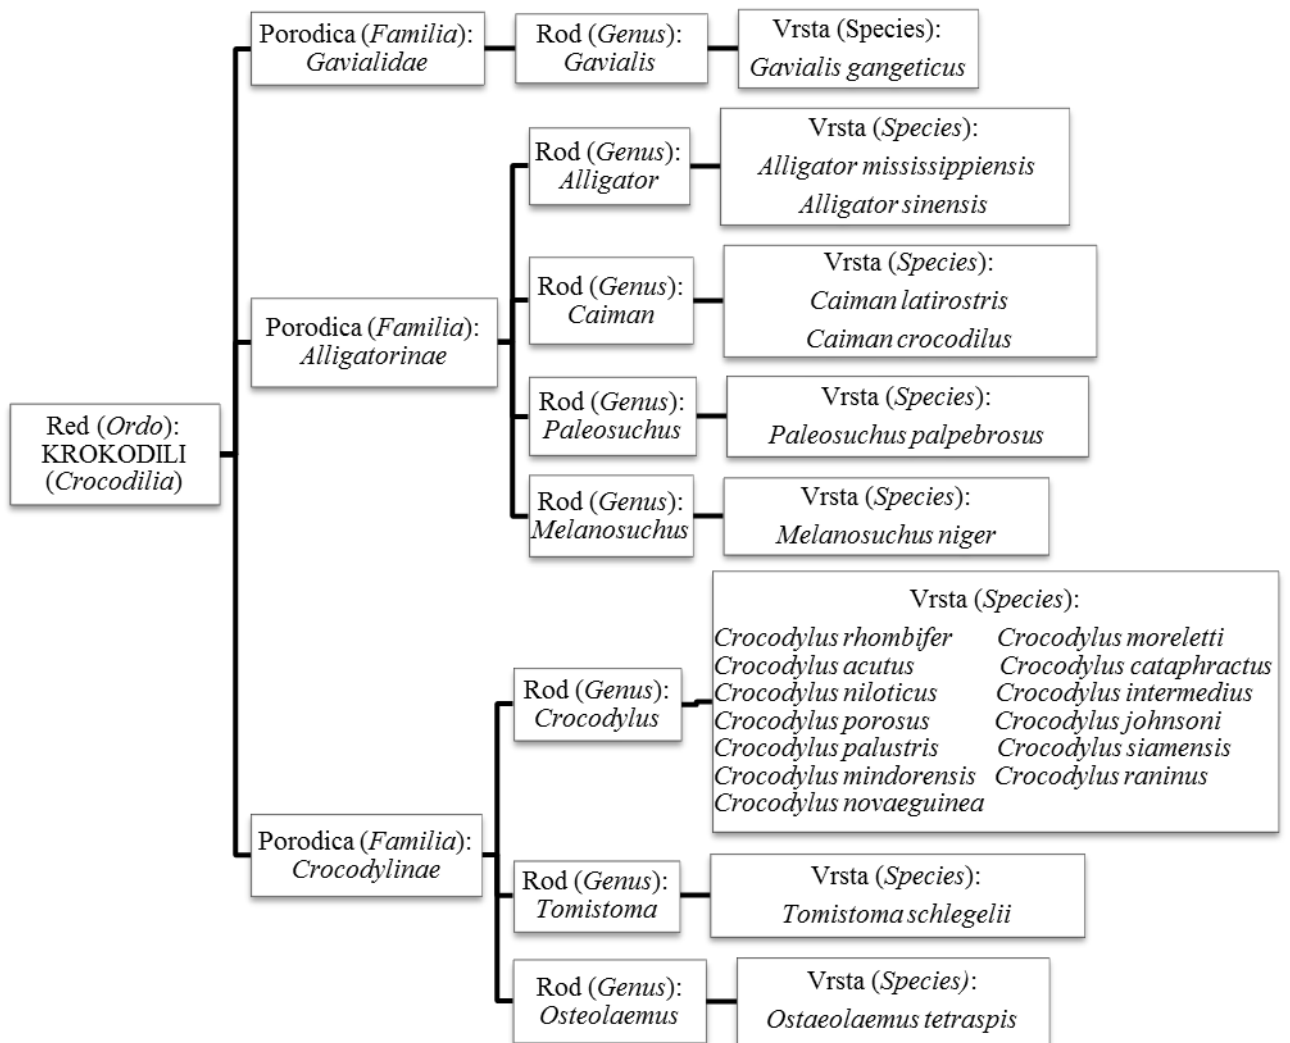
Red (*Ordo*): KROKODILI (*Crocodilia*)

Porodica (*Familia*): *Gavialidae*

Rod (*Genus*): *Gavialis*

Vrsta (Species): *Gavialis gangeticus*

Porodica (*Familia*): *Alligatorinae*

Rod (*Genus*): *Alligator*

Vrsta (*Species*): *Alligator mississippiensis* *Alligator sinensis*

Rod (*Genus*): *Caiman*

Vrsta (*Species*): *Caiman latirostris* *Caiman crocodilus*

Rod (*Genus*): *Paleosuchus*

Vrsta (*Species*): *Paleosuchus palpebrosus*

Rod (*Genus*): *Melanosuchus*

Vrsta (*Species*): *Melanosuchus niger*

Porodica (*Familia*): *Crocodylinae*

Rod (*Genus*): *Crocodylus*

Vrsta (*Species*):
*Crocodylus rhombifer*
*Crocodylus acutus*
*Crocodylus niloticus*
*Crocodylus porosus*
*Crocodylus palustris*
*Crocodylus mindorensis*
*Crocodylus novaeguinea*
*Crocodylus moreletti*
*Crocodylus cataphractus*
*Crocodylus intermedius*
*Crocodylus johnsoni*
*Crocodylus siamensis*
*Crocodylus raninus*

Rod (*Genus*): *Tomistoma*

Vrsta (*Species*): *Tomistoma schlegelii*

Rod (*Genus*): *Osteolaemus*

Vrsta (*Species*): *Ostaeolaemus tetraspis*